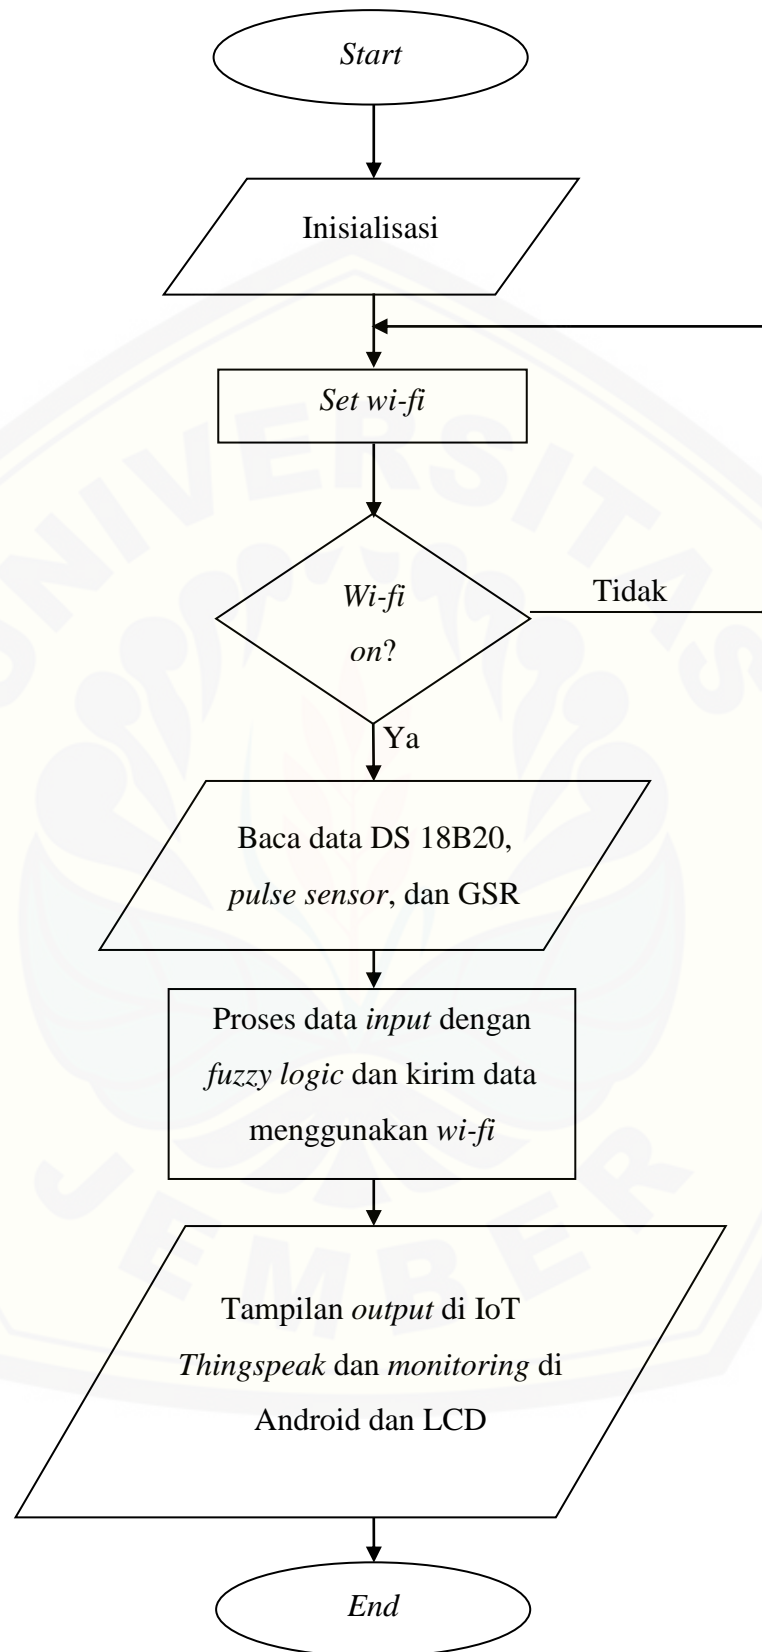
Start

Inisialisasi

Set wi-fi

Wi-fi on?

Tidak

Ya

Baca data DS 18B20, pulse sensor, dan GSR

Proses data input dengan fuzzy logic dan kirim data menggunakan wi-fi

Tampilan output di IoT Thingspeak dan monitoring di Android dan LCD

End